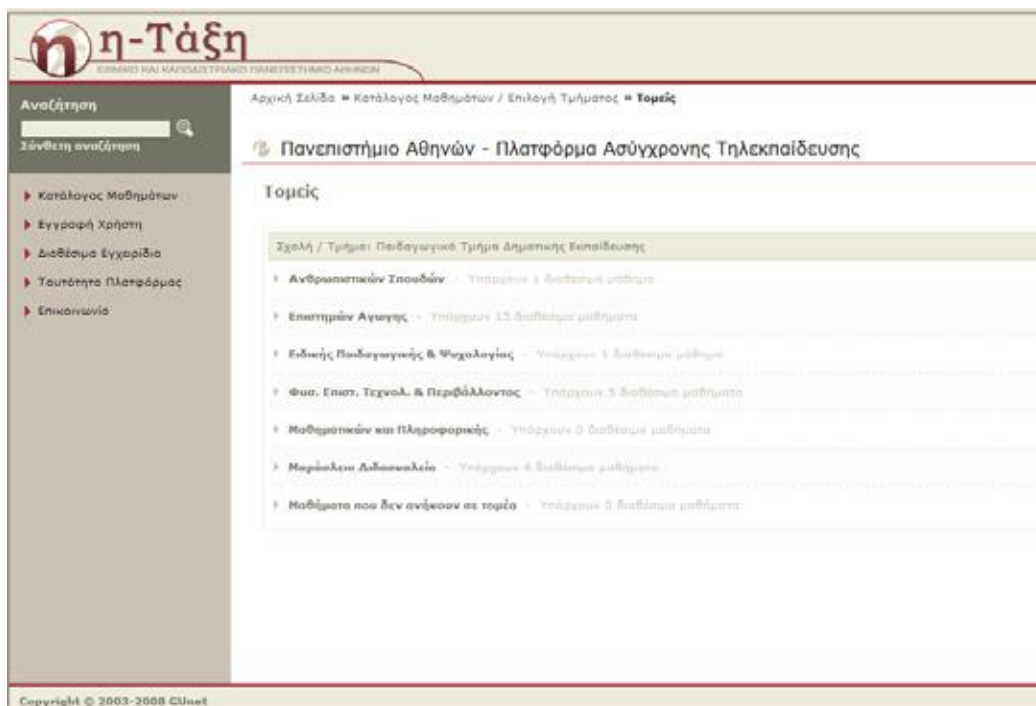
η-Τάξη
ΕΘΝΙΚΟ ΚΑΙ ΚΑΠΟΔΙΣΤΡΙΑΚΟ ΠΑΝΕΠΙΣΤΗΜΙΟ ΑΘΗΝΩΝ

Αναζήτηση
Σύνθετη αναζήτηση

Κατάλογος Μαθημάτων
Εγγραφή Χρήστη
Διαθέσιμα Εγχειρίδια
Ταυτότητα Πλατφόρμας
Επικοινωνία

Αρχική Σελίδα » Κατάλογος Μαθημάτων / Επιλογή Τμήματος » Τομείς

Πανεπιστήμιο Αθηνών - Πλατφόρμα Ασύγχρονης Τηλεκπαίδευσης

Τομείς

Σχολή / Τμήμα: Παιδαγωγικό Τμήμα Δημοτικής Εκπαίδευσης

Ανθρωπιστικών Σπουδών - Υπάρχει 1 διαθέσιμο μάθημα
Επιστημών Αγωγής - Υπάρχουν 15 διαθέσιμα μαθήματα
Ειδικής Παιδαγωγικής & Ψυχολογίας - Υπάρχει 1 διαθέσιμο μάθημα
Φυσ. Επιστ. Τεχνολ. & Περιβάλλοντος - Υπάρχουν 5 διαθέσιμα μαθήματα
Μαθηματικών και Πληροφορικής - Υπάρχουν 0 διαθέσιμα μαθήματα
Μαράσλειο Διδασκαλείο - Υπάρχουν 4 διαθέσιμα μαθήματα
Μαθήματα που δεν ανήκουν σε τομέα - Υπάρχουν 0 διαθέσιμα μαθήματα

Copyright © 2003-2008 GUnet